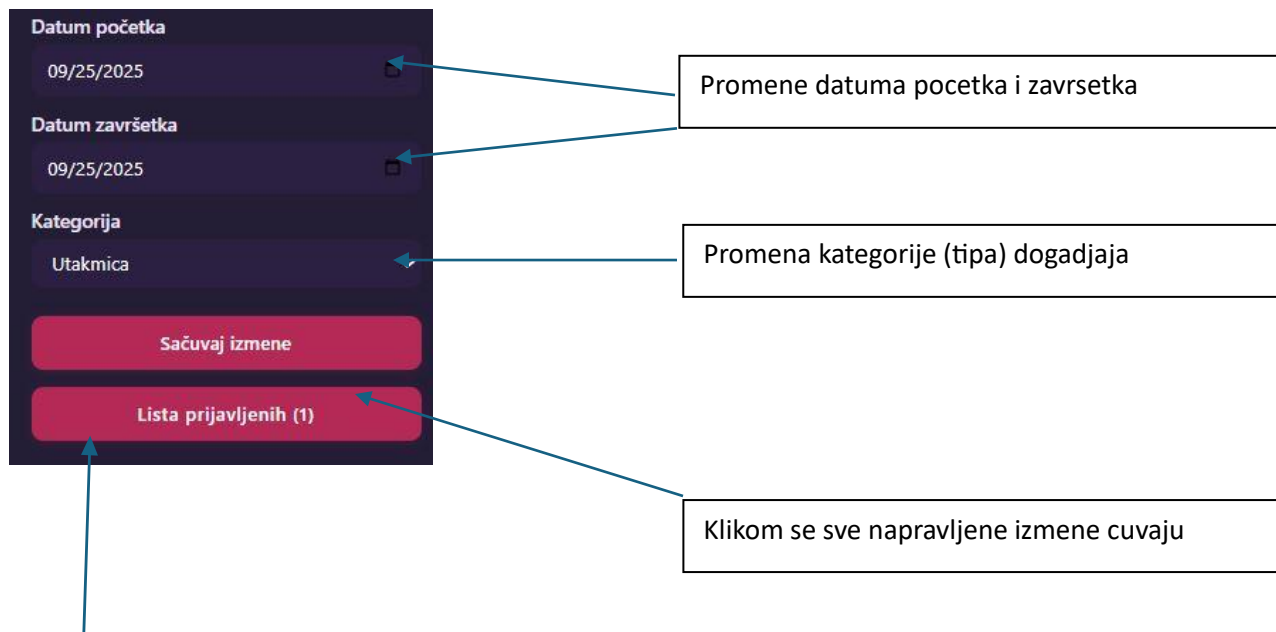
Datum početka

09/25/2025

Datum završetka

09/25/2025

Kategorija

Utakmica

Sačuvaj izmene

Lista prijavljenih (1)

Promene datuma pocetka i zavrsetka

Promena kategorije (tipa) dogadjaja

Klikom se sve napravljene izmene cuvaju